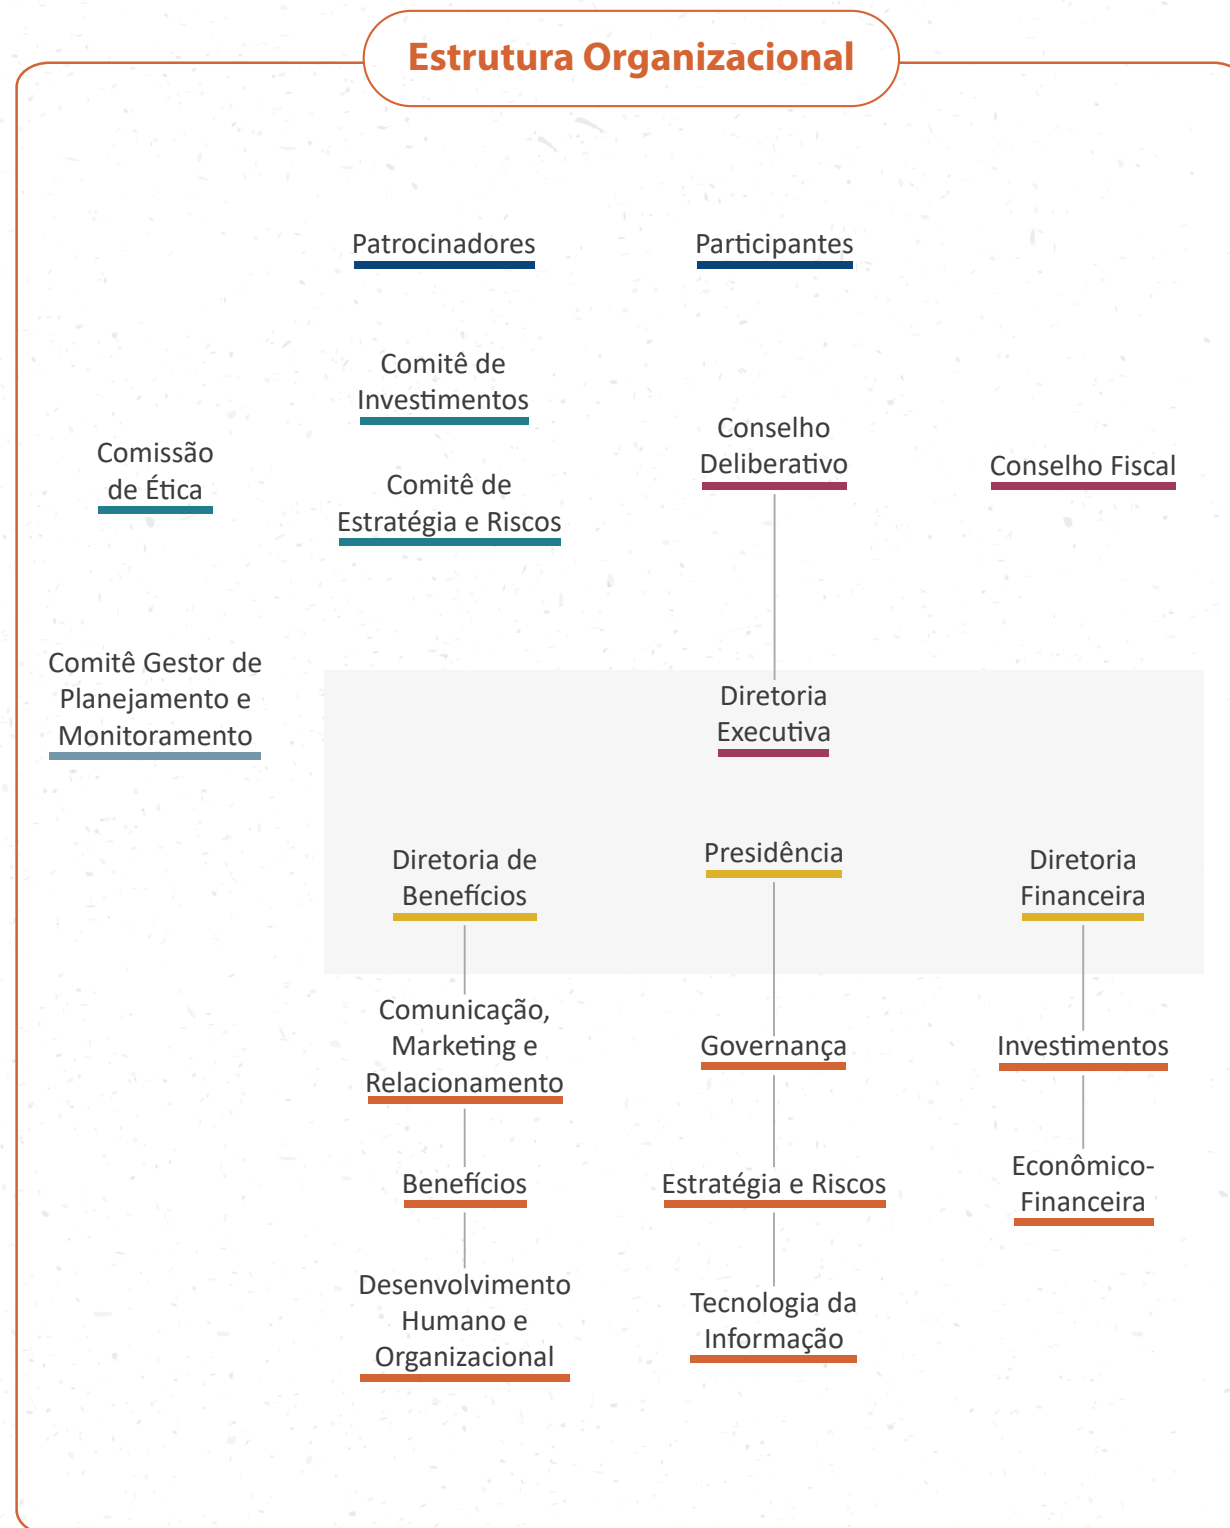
Estrutura Organizacional

Patrocinadores

Participantes

Comitê de Investimentos

Comissão de Ética

Comitê de Estratégia e Riscos

Conselho Deliberativo

Conselho Fiscal

Comitê Gestor de Planejamento e Monitoramento

Diretoria Executiva

Diretoria de Benefícios

Presidência

Diretoria Financeira

Comunicação, Marketing e Relacionamento

Governança

Investimentos

Benefícios

Estratégia e Riscos

Econômico-Financeira

Desenvolvimento Humano e Organizacional

Tecnologia da Informação